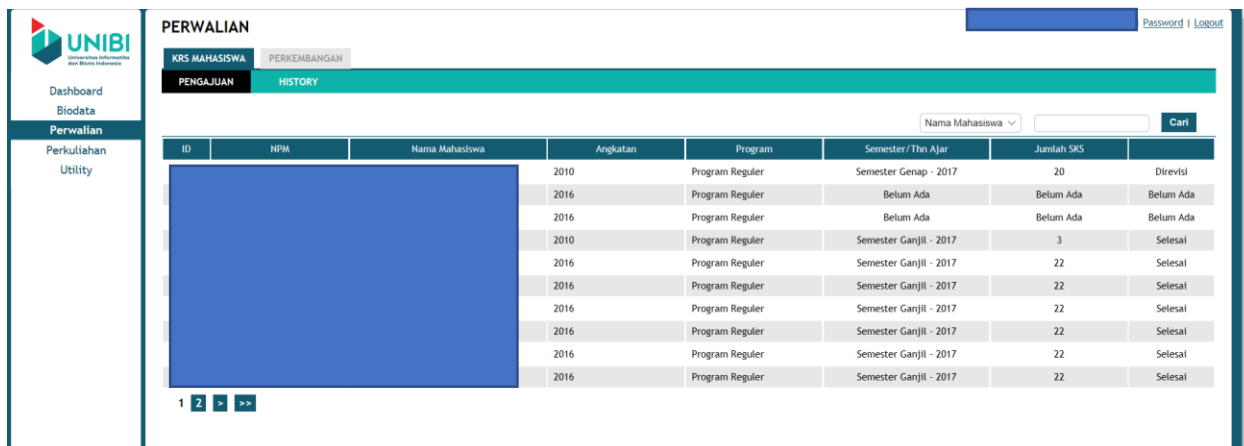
UNIBI
Universitas Informatika dan Bisnis Indonesia

Dashboard
Biodata
Perwalian
Perkuliahan
Utility

PERWALIAN

Password | Logout

KRS MAHASISWA PERKEMBANGAN

PENGAJUAN HISTORY

Nama Mahasiswa Cari

| ID | NPM | Nama Mahasiswa | Angkatan | Program | Semester/Thn Ajar | Jumlah SKS | |
|---|---|---|---|---|---|---|---|
| | | | 2010 | Program Reguler | Semester Genap - 2017 | 20 | Direvisi |
| | | | 2016 | Program Reguler | Belum Ada | Belum Ada | Belum Ada |
| | | | 2016 | Program Reguler | Belum Ada | Belum Ada | Belum Ada |
| | | | 2010 | Program Reguler | Semester Ganjil - 2017 | 3 | Selesai |
| | | | 2016 | Program Reguler | Semester Ganjil - 2017 | 22 | Selesai |
| | | | 2016 | Program Reguler | Semester Ganjil - 2017 | 22 | Selesai |
| | | | 2016 | Program Reguler | Semester Ganjil - 2017 | 22 | Selesai |
| | | | 2016 | Program Reguler | Semester Ganjil - 2017 | 22 | Selesai |
| | | | 2016 | Program Reguler | Semester Ganjil - 2017 | 22 | Selesai |
| | | | 2016 | Program Reguler | Semester Ganjil - 2017 | 22 | Selesai |

1 2 > >>